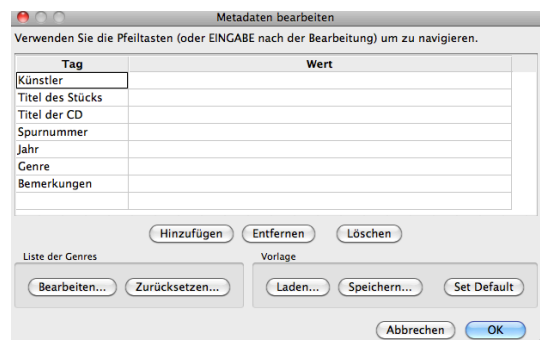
Metadaten bearbeiten

Verwenden Sie die Pfeiltasten (oder EINGABE nach der Bearbeitung) um zu navigieren.

| Tag | Wert |
|---|---|
| Künstler | |
| Titel des Stücks | |
| Titel der CD | |
| Spurnummer | |
| Jahr | |
| Genre | |
| Bemerkungen | |

Hinzufügen Entfernen Löschen

Liste der Genres

Bearbeiten... Zurücksetzen...

Vorlage

Laden... Speichern... Set Default

Abbrechen OK